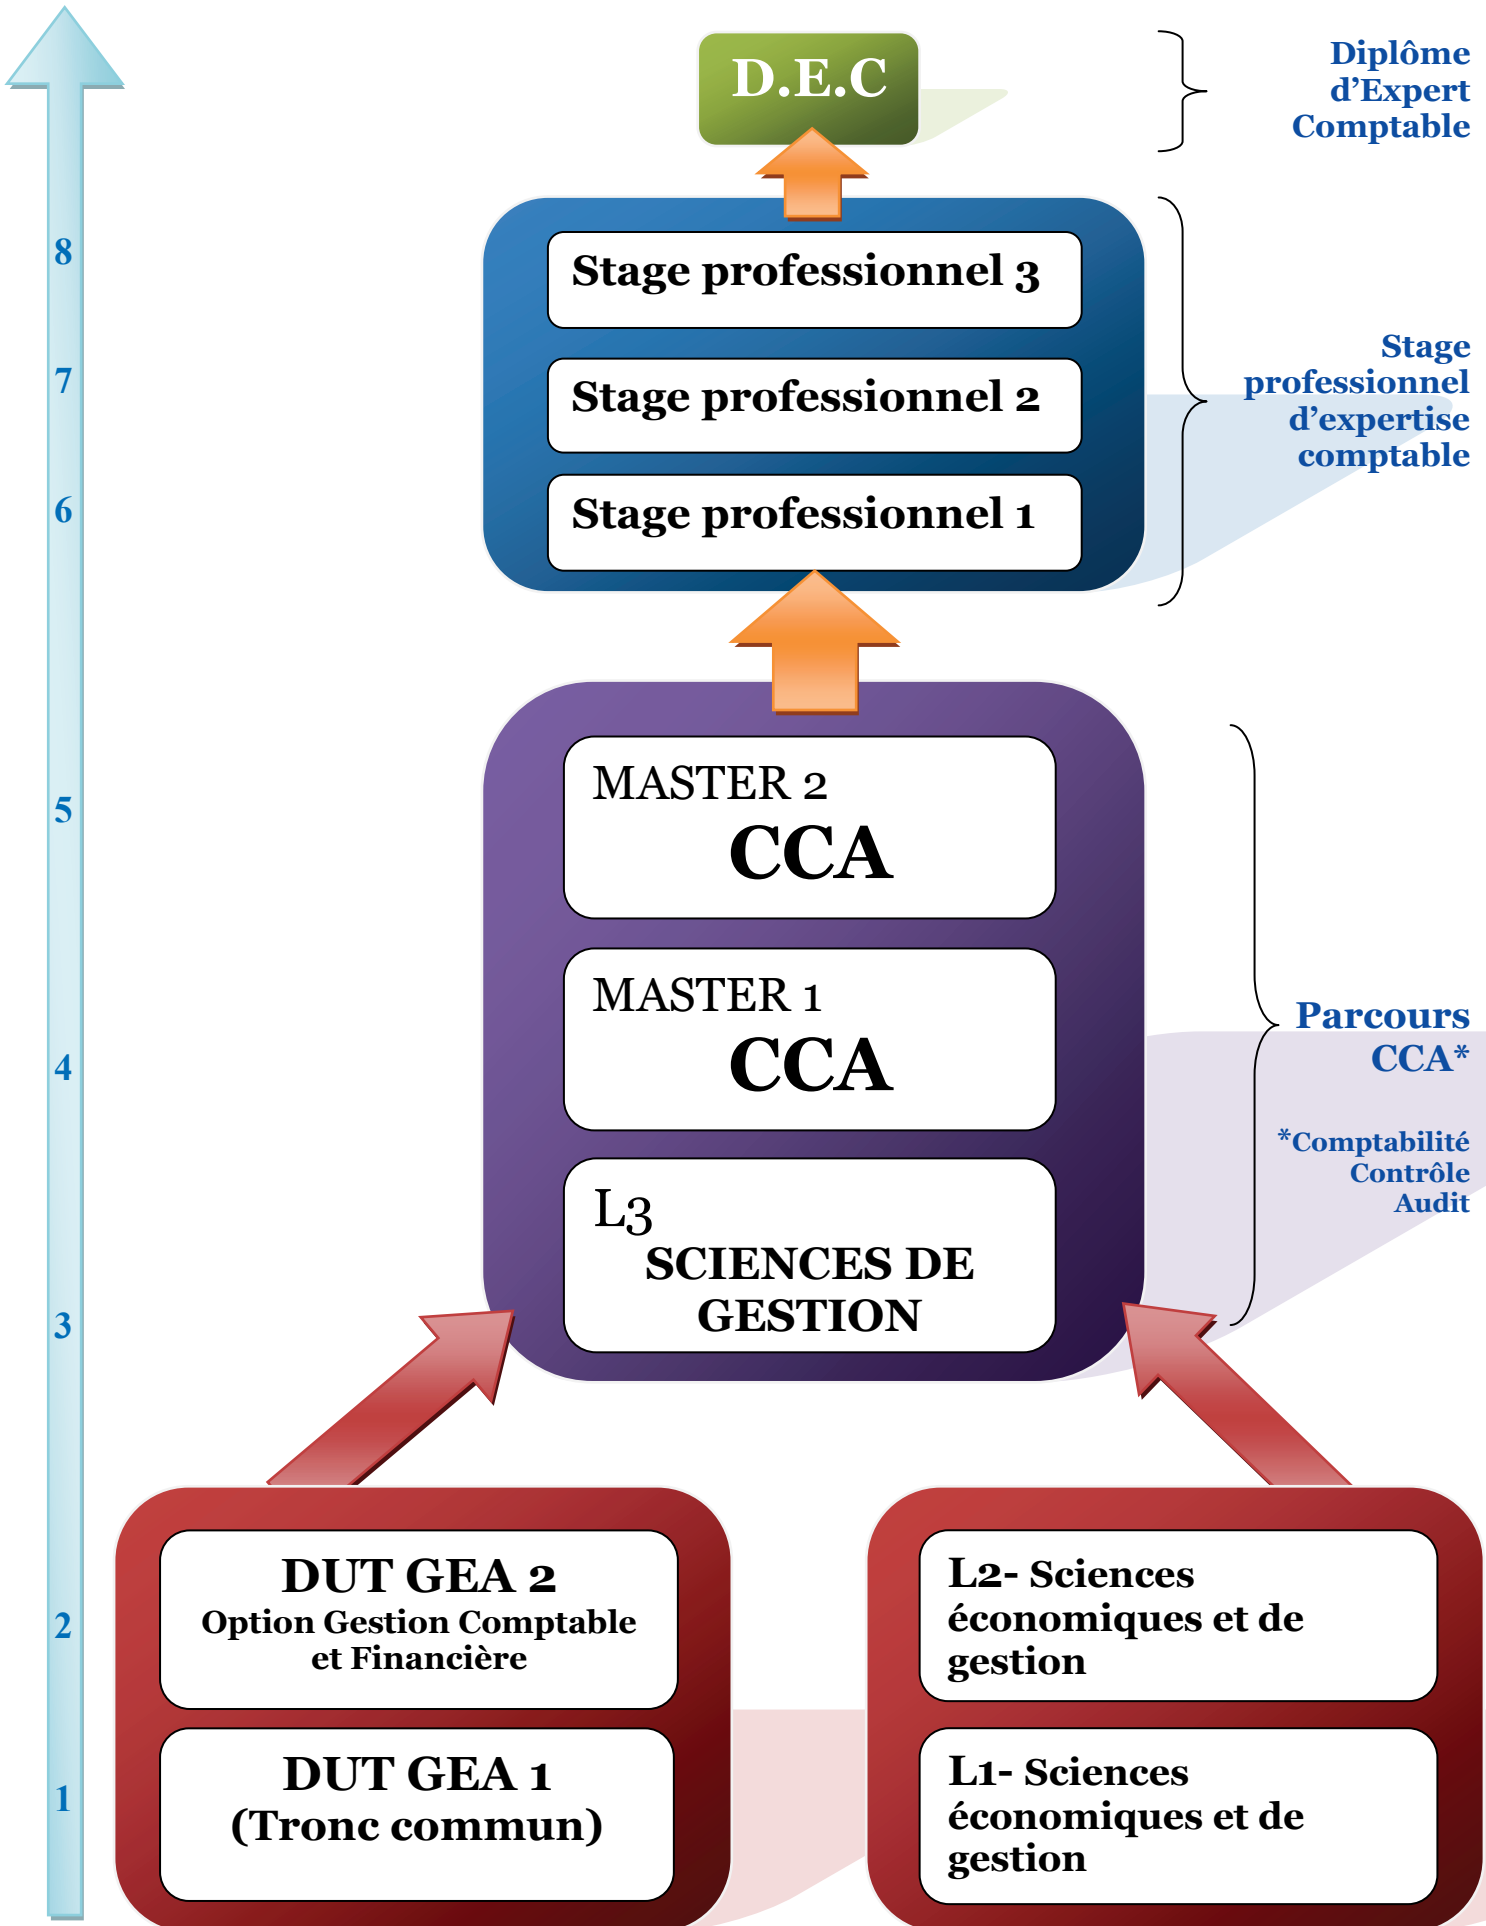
D.E.C

Diplôme d'Expert Comptable

8
7
6
5
4
3
2
1

Stage professionnel 3

Stage professionnel 2

Stage professionnel 1

Stage professionnel d'expertise comptable

MASTER 2
CCA

MASTER 1
CCA

L3
SCIENCES DE GESTION

Parcours CCA*

*Comptabilité Contrôle Audit

DUT GEA 2
Option Gestion Comptable et Financière

DUT GEA 1
(Tronc commun)

L2- Sciences économiques et de gestion

L1- Sciences économiques et de gestion